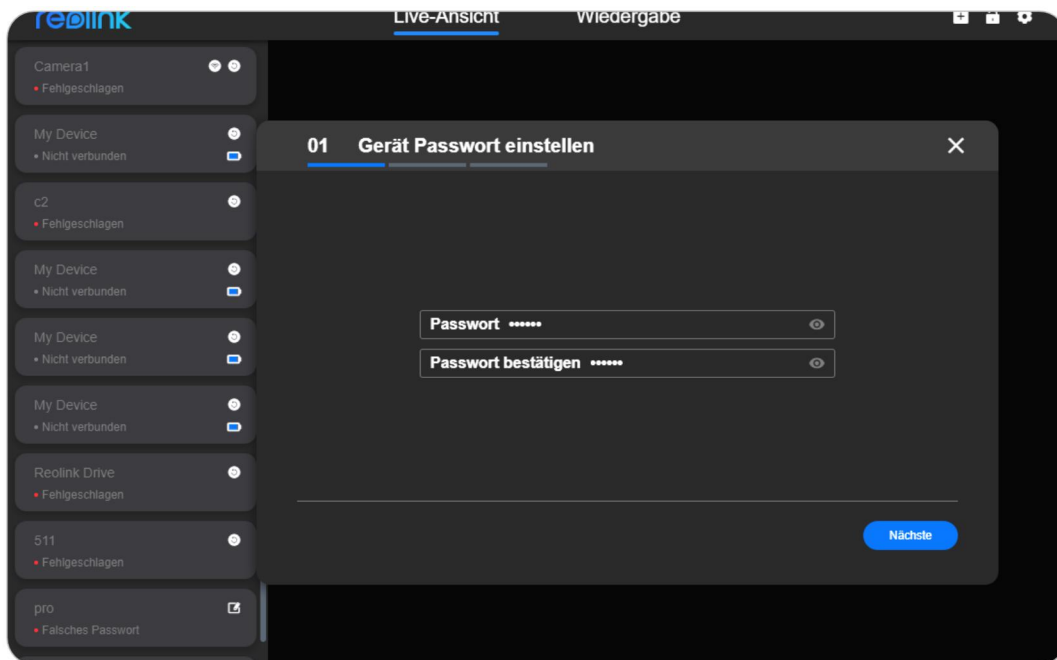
reolink

Live-Ansicht

Wiedergabe

Camera1
• Fehlgeschlagen

My Device
• Nicht verbunden

c2
• Fehlgeschlagen

My Device
• Nicht verbunden

My Device
• Nicht verbunden

My Device
• Nicht verbunden

Reolink Drive
• Fehlgeschlagen

511
• Fehlgeschlagen

pro
• Falsches Passwort

01 Gerät Passwort einstellen

Passwort ••••••

Passwort bestätigen ••••••

Nächste